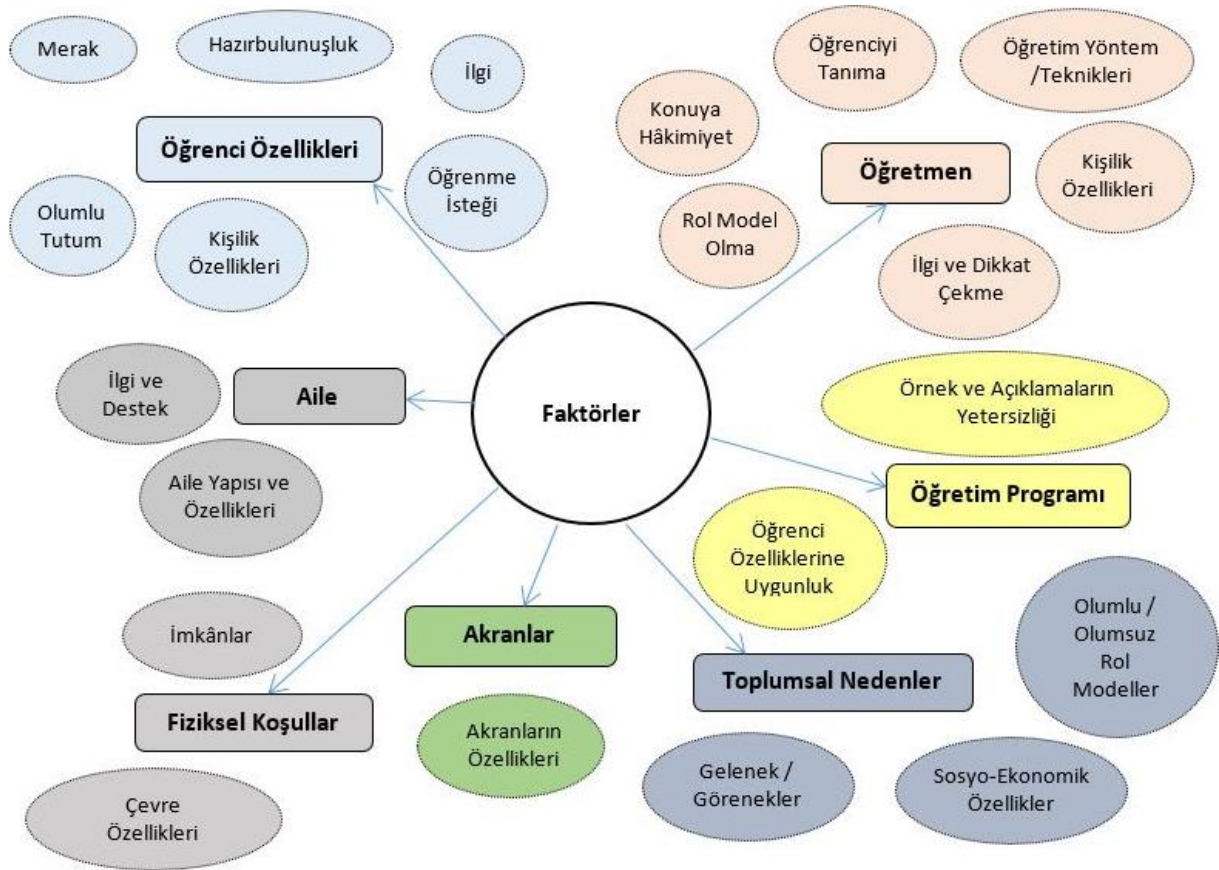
Merak

Hazırbulunuşluk

İlgi

Öğrenci Özellikleri

Öğrenme İsteği

Olumlu Tutum

Kişilik Özellikleri

Öğrenciyi Tanıma

Öğretim Yöntem /Teknikleri

Konuya Hâkimiyet

Öğretmen

Kişilik Özellikleri

Rol Model Olma

İlgi ve Dikkat Çekme

İlgi ve Destek

Aile

Faktörler

Örnek ve Açıklamaların Yetersizliği

Aile Yapısı ve Özellikleri

Öğretim Programı

Öğrenci Özelliklerine Uygunluk

Olumlu / Olumsuz Rol Modeller

İmkânlar

Akranlar

Toplumsal Nedenler

Fiziksel Koşullar

Akranların Özellikleri

Gelenek / Görenekler

Sosyo-Ekonomik Özellikler

Çevre Özellikleri